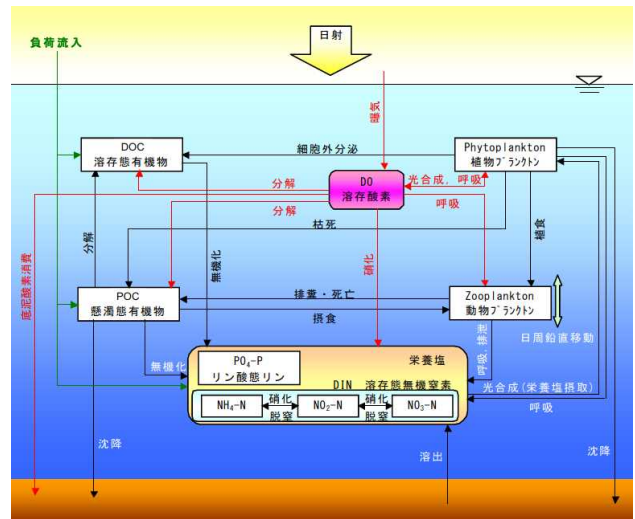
負荷流入

日射

曝気

DOC
溶存態有機物

細胞外分泌

Phytoplankton
植物プランクトン

DO
溶存酸素

光合成，呼吸

分解

分解

呼吸

枯死

捕食

分解

無機化

硝化

底泥酸素消費

POC
懸濁態有機物

排糞・死亡

摂食

Zooplankton
動物プランクトン

日周鉛直移動

呼吸，排泄

無機化

$PO_4$-P
リン酸態リン

栄養塩

DIN　溶存態無機窒素

光合成（栄養塩摂取）

$NH_4$-N

硝化
脱窒

$NO_2$-N

硝化
脱窒

$NO_3$-N

呼吸

沈降

溶出

沈降